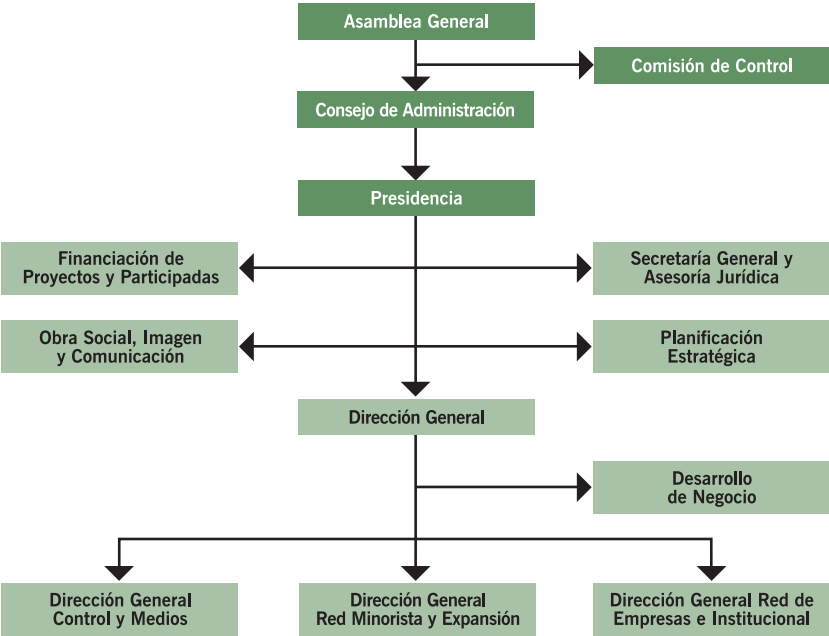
Asamblea General

Comisión de Control

Consejo de Administración

Presidencia

Financiación de Proyectos y Participadas

Secretaría General y Asesoría Jurídica

Obra Social, Imagen y Comunicación

Planificación Estratégica

Dirección General

Desarrollo de Negocio

Dirección General Control y Medios

Dirección General Red Minorista y Expansión

Dirección General Red de Empresas e Institucional